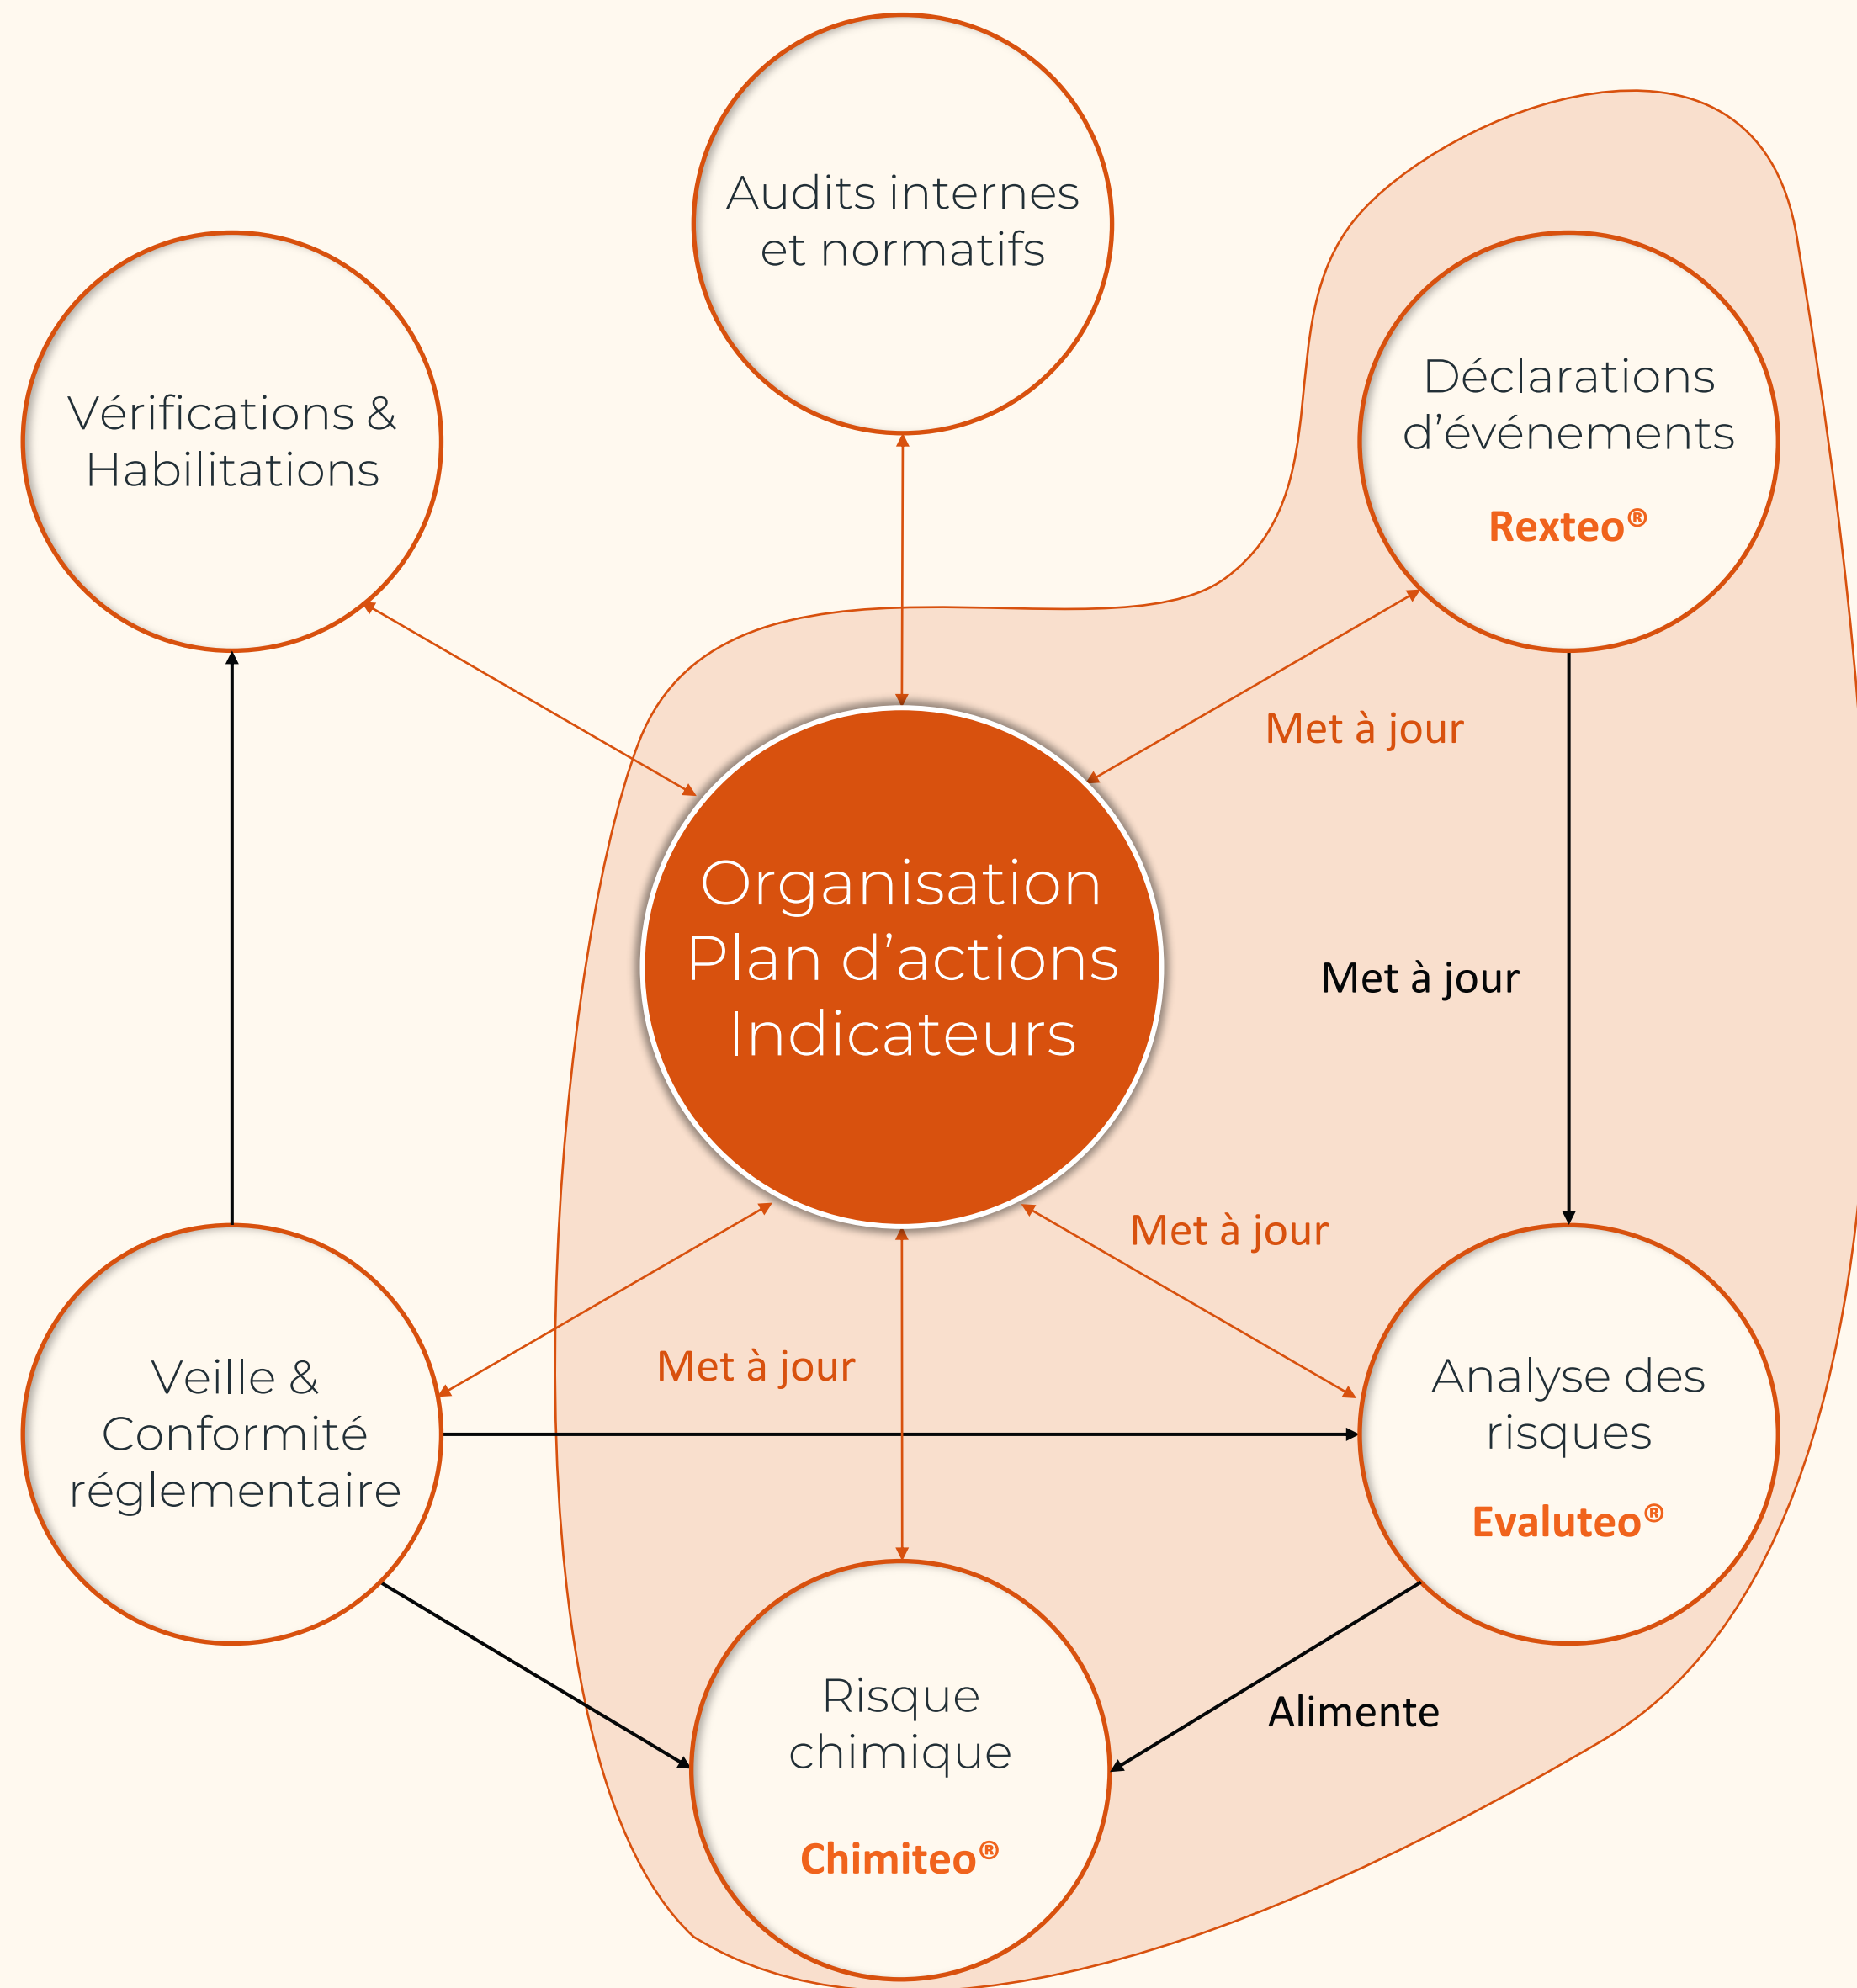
Audits internes et normatifs

Vérifications & Habilitations

Déclarations d'événements

Rexteo®

Met à jour

Organisation Plan d'actions Indicateurs

Met à jour

Met à jour

Veille & Conformité réglementaire

Met à jour

Analyse des risques

Evaluteo®

Alimente

Risque chimique

Chimiteo®